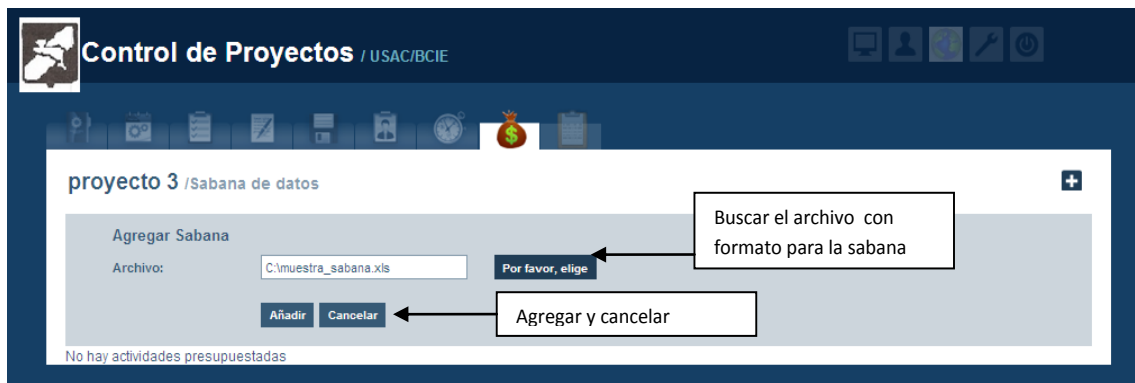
Control de Proyectos / USAC/BCIE

proyecto 3 /Sabana de datos

Agregar Sabana

Archivo: C:\muestra_sabana.xls

Por favor, elige

Buscar el archivo con formato para la sabana

Añadir Cancelar

Agregar y cancelar

No hay actividades presupuestadas